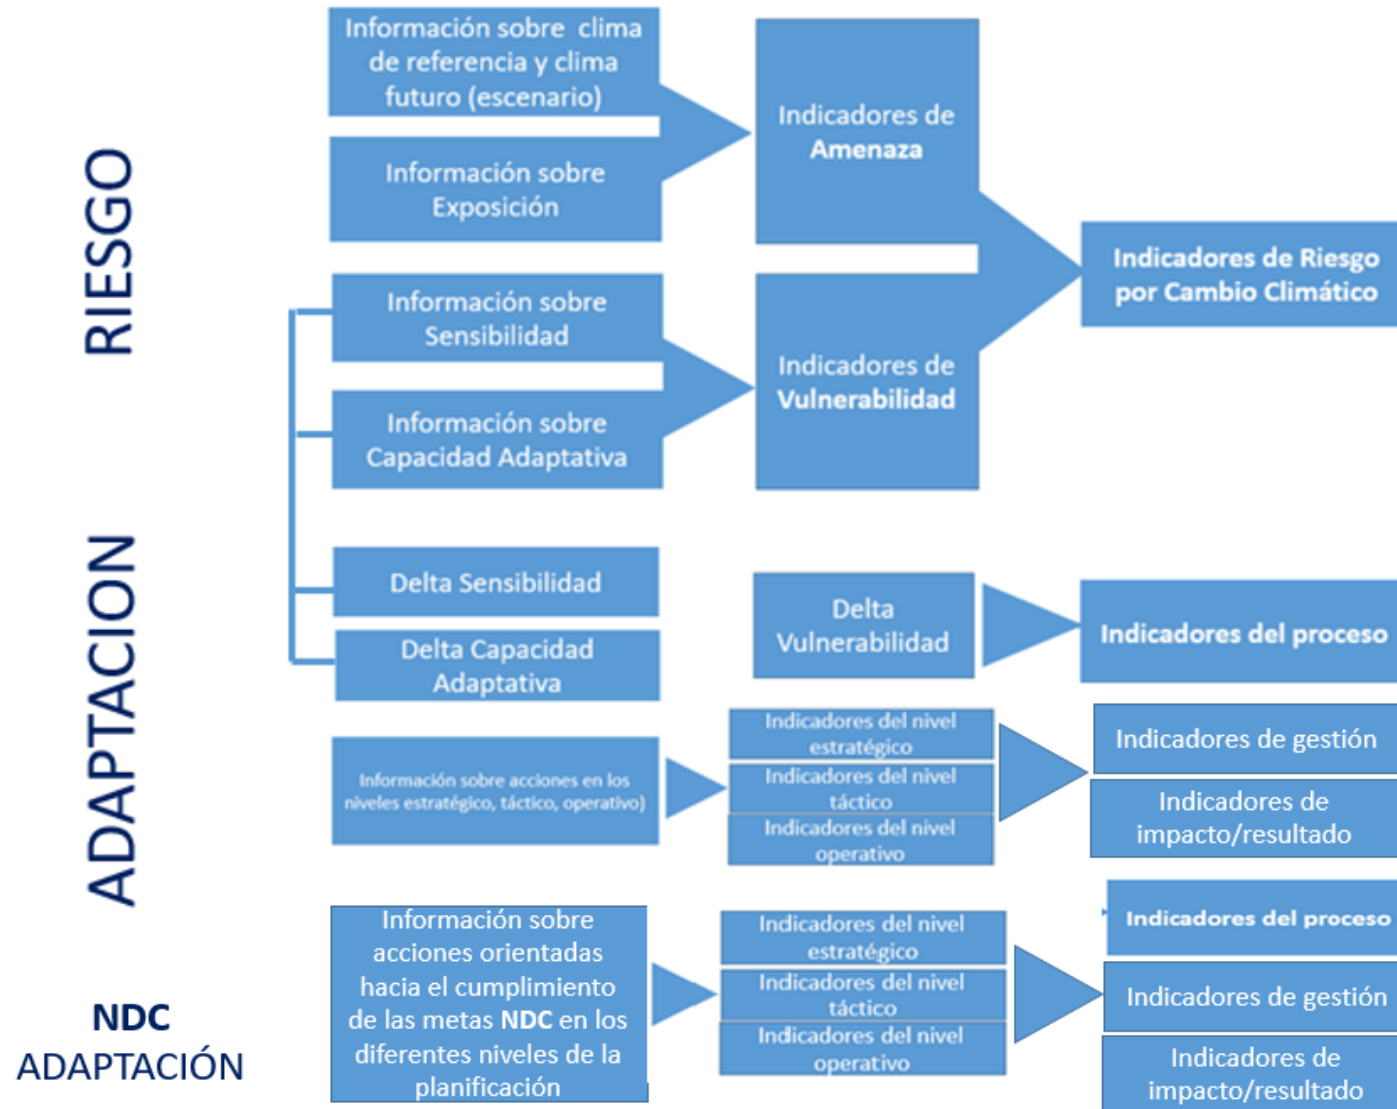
RIESGO

ADAPTACION

Información sobre clima de referencia y clima futuro (escenario)

Información sobre Exposición

Indicadores de Amenaza

Indicadores de Riesgo por Cambio Climático

Información sobre Sensibilidad

Información sobre Capacidad Adaptativa

Indicadores de Vulnerabilidad

Delta Sensibilidad

Delta Capacidad Adaptativa

Delta Vulnerabilidad

Indicadores del proceso

Información sobre acciones en los niveles estratégico, táctico, operativo)

Indicadores del nivel estratégico

Indicadores del nivel táctico

Indicadores del nivel operativo

Indicadores de gestión

Indicadores de impacto/resultado

NDC ADAPTACIÓN

Información sobre acciones orientadas hacia el cumplimiento de las metas NDC en los diferentes niveles de la planificación

Indicadores del nivel estratégico

Indicadores del nivel táctico

Indicadores del nivel operativo

Indicadores del proceso

Indicadores de gestión

Indicadores de impacto/resultado